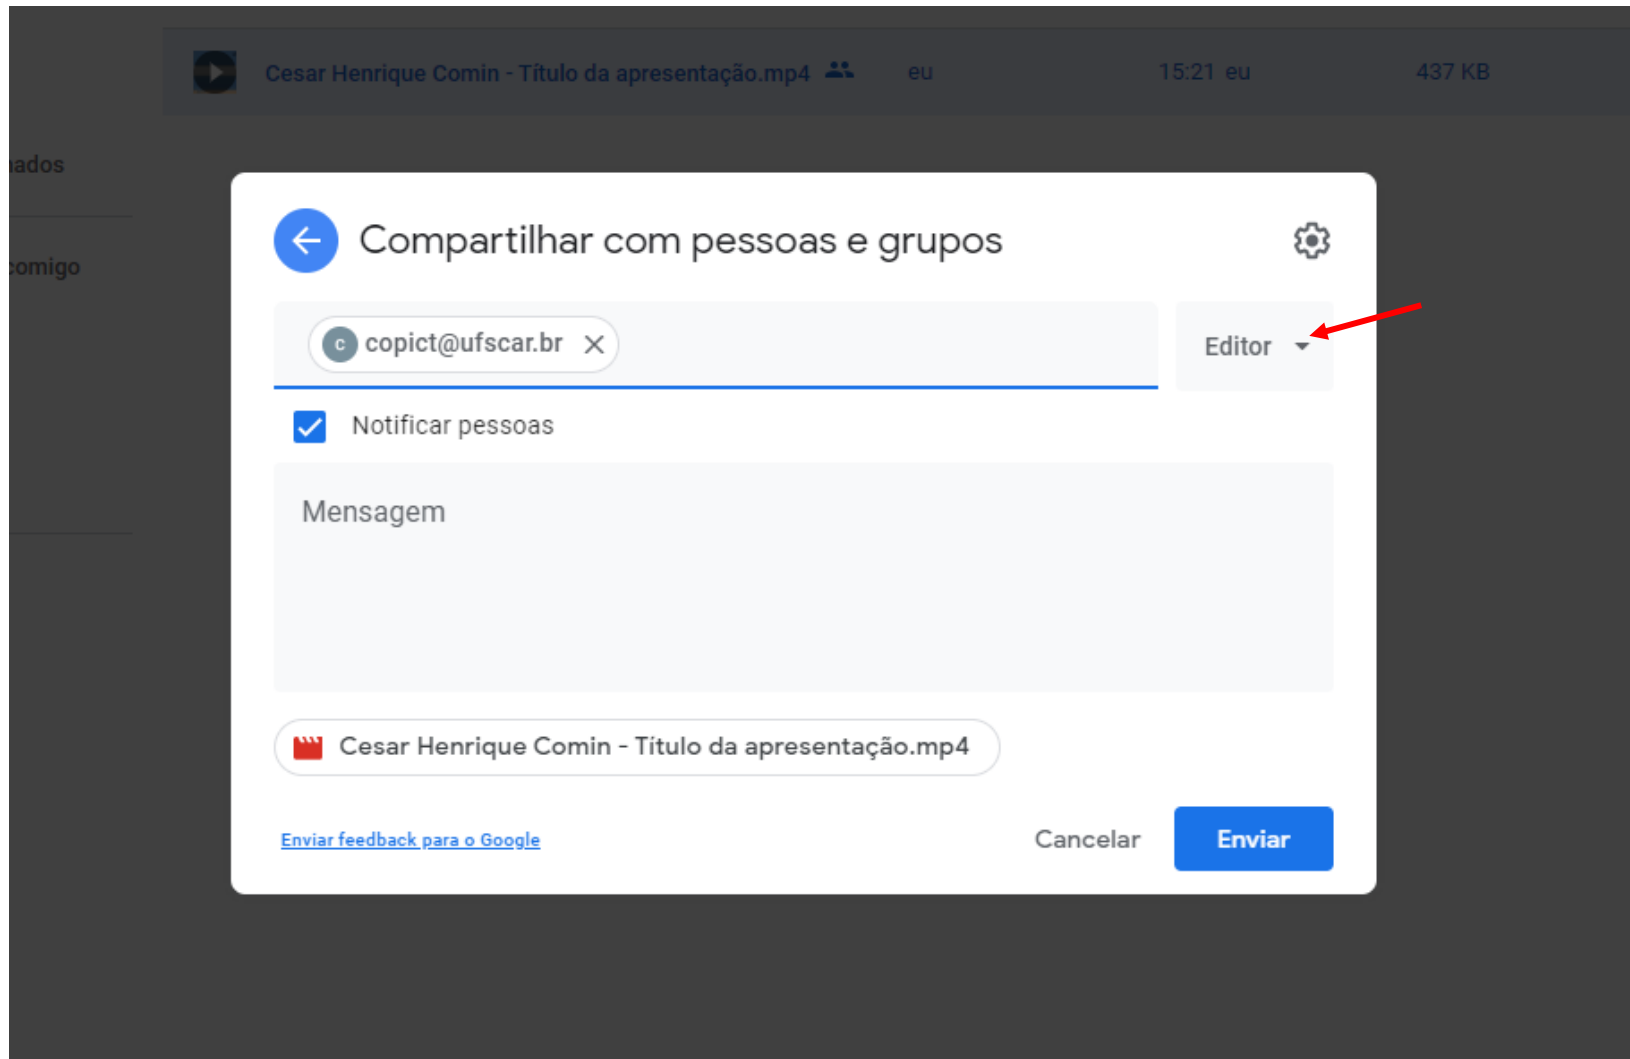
Cesar Henrique Comin - Título da apresentação.mp4 eu 15:21 eu 437 KB

ados

comigo

Compartilhar com pessoas e grupos

c copict@ufscar.br

Editor

Notificar pessoas

Mensagem

Cesar Henrique Comin - Título da apresentação.mp4

Enviar feedback para o Google

Cancelar

Enviar